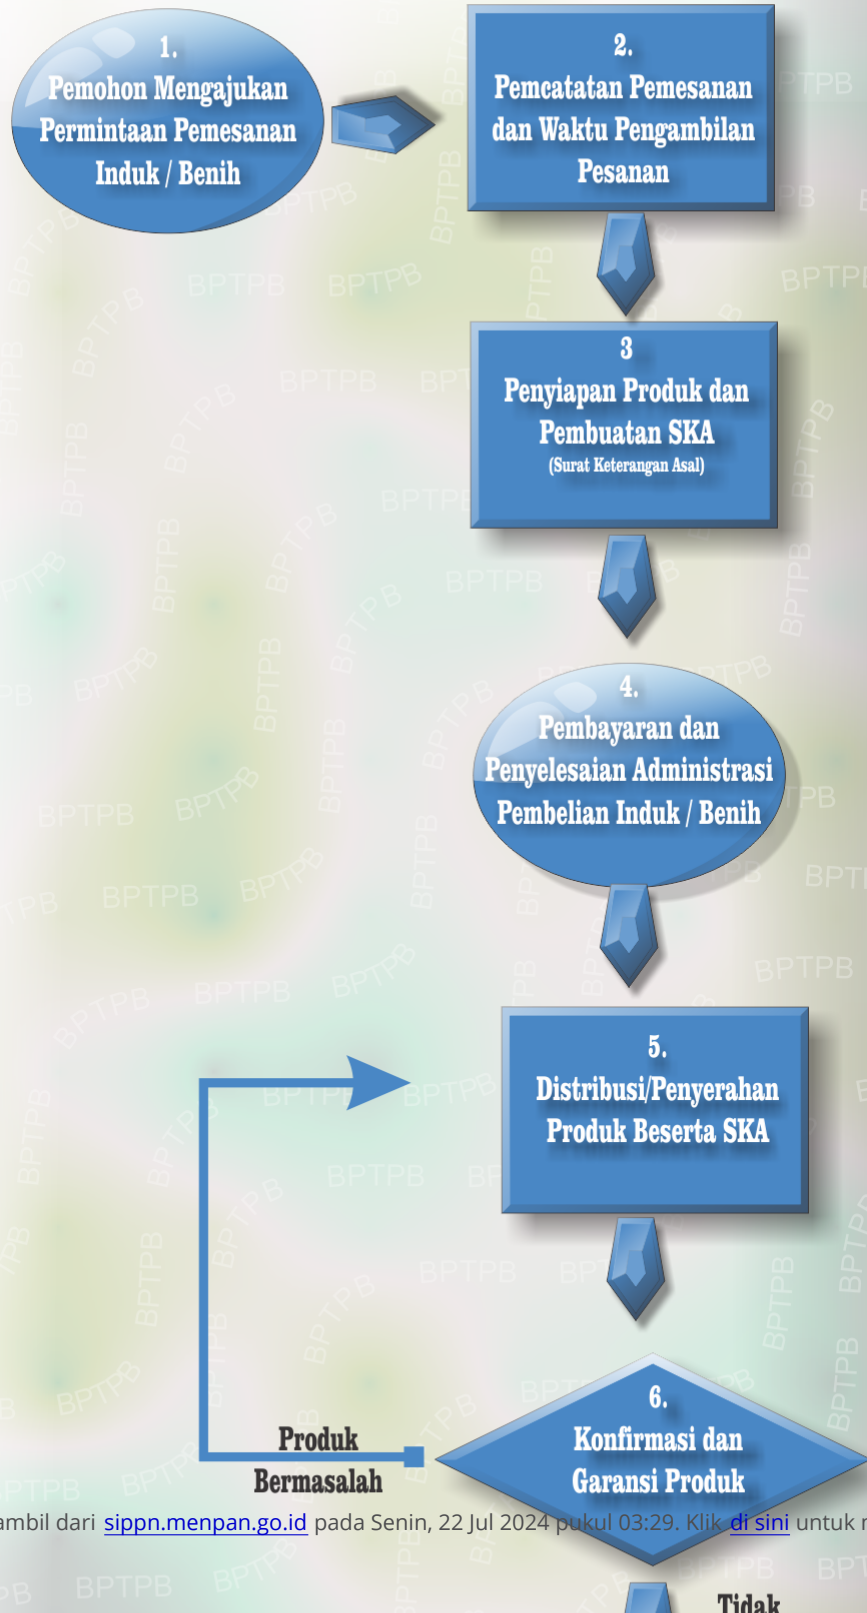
1.
Pemohon Mengajukan Permintaan Pemesanan Induk / Benih

2.
Pemcatatan Pemesanan dan Waktu Pengambilan Pesanan

3
Penyiapan Produk dan Pembuatan SKA
(Surat Keterangan Asal)

4.
Pembayaran dan Penyelesaian Administrasi Pembelian Induk / Benih

5.
Distribusi/Penyerahan Produk Beserta SKA

Produk Bermasalah

6.
Konfirmasi dan Garansi Produk

ambil dari sippn.menpan.go.id pada Senin, 22 Jul 2024 pukul 03:29. Klik di sini untuk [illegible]

Tidak

BPTPB